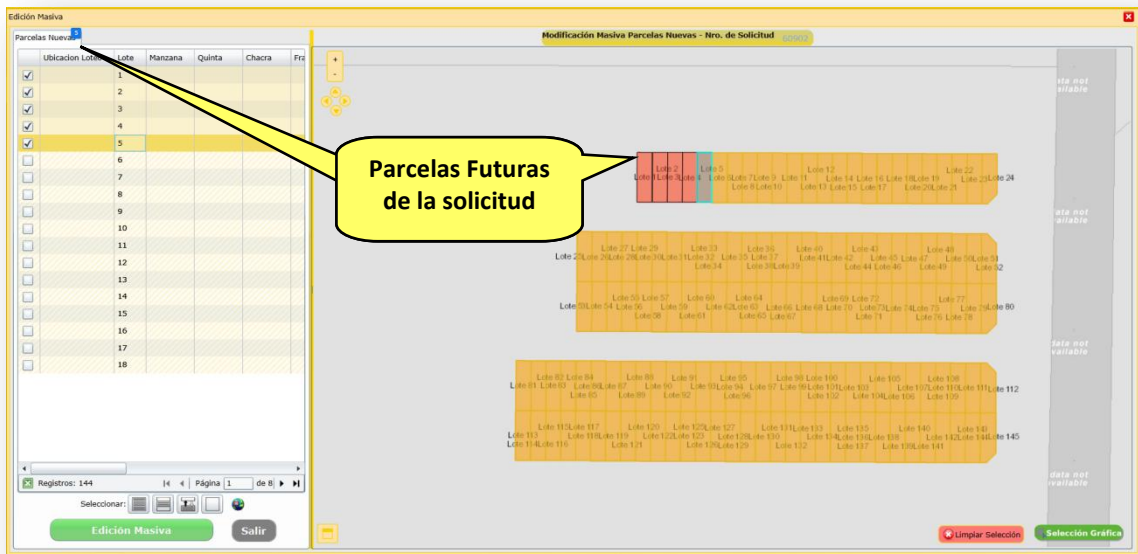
Edición Masiva

Parcelas Nuevas 5

| | Ubicacion Lotes | Lote | Manzana | Quinta | Chacra | Fra |
|---|---|---|---|---|---|---|
| ☑ | | 1 | | | | |
| ☑ | | 2 | | | | |
| ☑ | | 3 | | | | |
| ☑ | | 4 | | | | |
| ☑ | | 5 | | | | |
| ☐ | | 6 | | | | |
| ☐ | | 7 | | | | |
| ☐ | | 8 | | | | |
| ☐ | | 9 | | | | |
| ☐ | | 10 | | | | |
| ☐ | | 11 | | | | |
| ☐ | | 12 | | | | |
| ☐ | | 13 | | | | |
| ☐ | | 14 | | | | |
| ☐ | | 15 | | | | |
| ☐ | | 16 | | | | |
| ☐ | | 17 | | | | |
| ☐ | | 18 | | | | |

Registros: 144 Página 1 de 8

Seleccionar:

Edición Masiva Salir

Modificación Masiva Parcelas Nuevas - Nro. de Solicitud 60907

Parcelas Futuras de la solicitud

Lote 1 Lote 2 Lote 3 Lote 4 Lote 5 Lote 6 Lote 7 Lote 8 Lote 9 Lote 10 Lote 11 Lote 12 Lote 13 Lote 14 Lote 15 Lote 16 Lote 17 Lote 18 Lote 19 Lote 20 Lote 21 Lote 22 Lote 23 Lote 24

Lote 25 Lote 26 Lote 27 Lote 28 Lote 29 Lote 30 Lote 31 Lote 32 Lote 33 Lote 34 Lote 35 Lote 36 Lote 37 Lote 38 Lote 39 Lote 40 Lote 41 Lote 42 Lote 43 Lote 44 Lote 45 Lote 46 Lote 47 Lote 48 Lote 49 Lote 50 Lote 51 Lote 52

Lote 53 Lote 54 Lote 55 Lote 56 Lote 57 Lote 58 Lote 59 Lote 60 Lote 61 Lote 62 Lote 63 Lote 64 Lote 65 Lote 66 Lote 67 Lote 68 Lote 69 Lote 70 Lote 71 Lote 72 Lote 73 Lote 74 Lote 75 Lote 76 Lote 77 Lote 78 Lote 79 Lote 80

Lote 81 Lote 82 Lote 83 Lote 84 Lote 85 Lote 86 Lote 87 Lote 88 Lote 89 Lote 90 Lote 91 Lote 92 Lote 93 Lote 94 Lote 95 Lote 96 Lote 97 Lote 98 Lote 99 Lote 100 Lote 101 Lote 102 Lote 103 Lote 104 Lote 105 Lote 106 Lote 107 Lote 108 Lote 109 Lote 110 Lote 111 Lote 112

Lote 113 Lote 114 Lote 115 Lote 116 Lote 117 Lote 118 Lote 119 Lote 120 Lote 121 Lote 122 Lote 123 Lote 125 Lote 126 Lote 127 Lote 128 Lote 129 Lote 130 Lote 131 Lote 132 Lote 133 Lote 134 Lote 135 Lote 136 Lote 137 Lote 138 Lote 139 Lote 140 Lote 141 Lote 142 Lote 144 Lote 145

data not available
data not available
data not available
data not available

Limpiar Selección Selección Gráfica